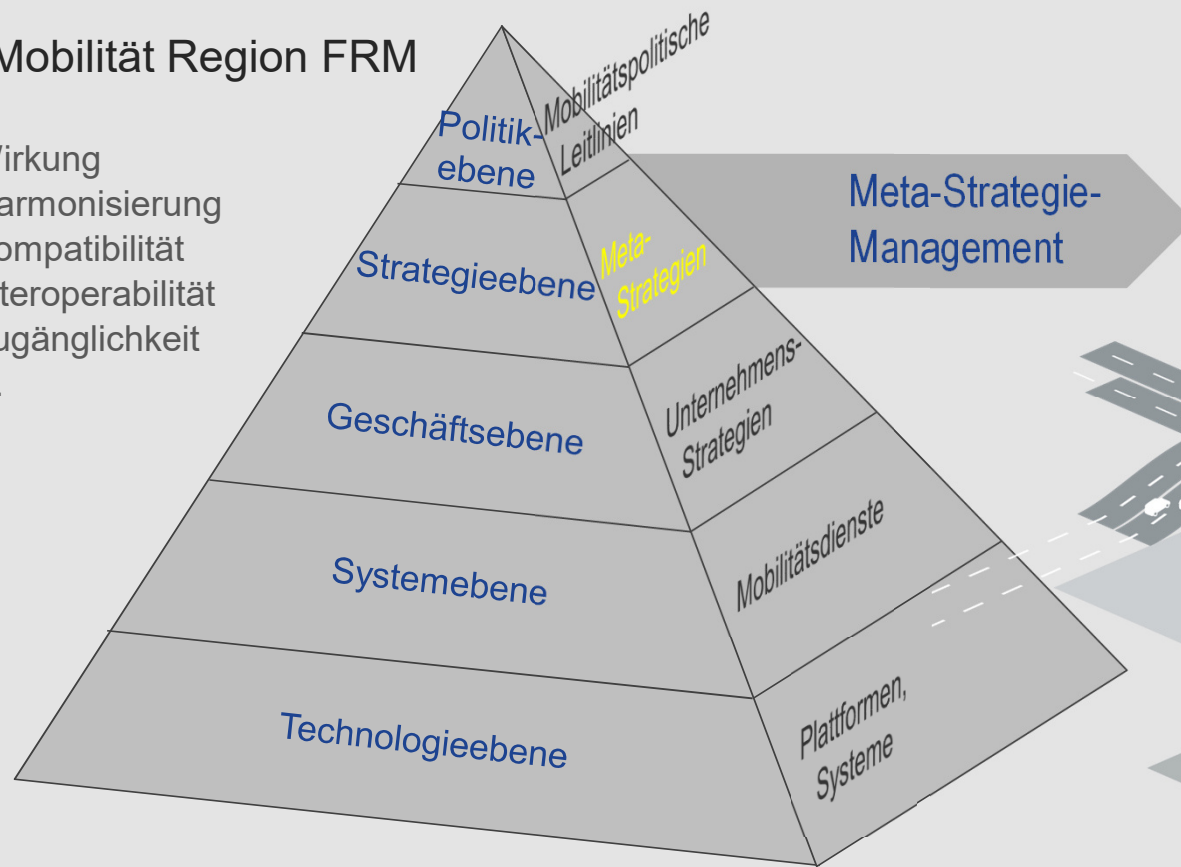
Mobilität Region FRM

Wirkung
armonisierung
ompatibilität
teroperabilität
ugänglichkeit

Politik-ebene

Mobilitätspolitische Leitlinien

Strategieebene

Meta-Strategien

Meta-Strategie-Management

Geschäftsebene

Unternehmens-Strategien

Systemebene

Mobilitätsdienste

Technologieebene

Plattformen, Systeme